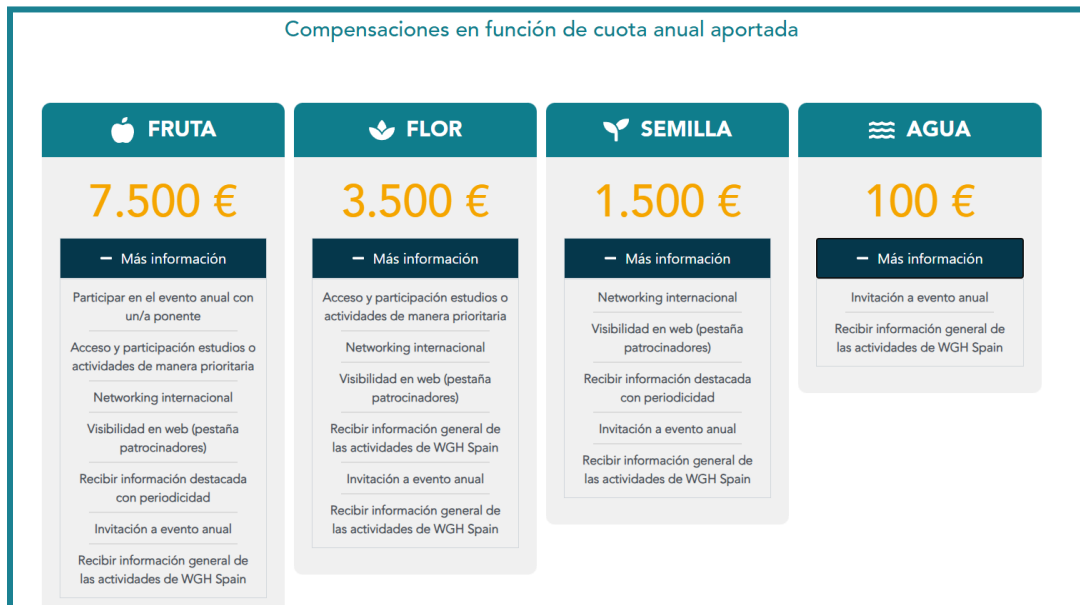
Compensaciones en función de cuota anual aportada

FRUTA

7.500 €

− Más información

Participar en el evento anual con un/a ponente

Acceso y participación estudios o actividades de manera prioritaria

Networking internacional

Visibilidad en web (pestaña patrocinadores)

Recibir información destacada con periodicidad

Invitación a evento anual

Recibir información general de las actividades de WGH Spain

FLOR

3.500 €

− Más información

Acceso y participación estudios o actividades de manera prioritaria

Networking internacional

Visibilidad en web (pestaña patrocinadores)

Recibir información general de las actividades de WGH Spain

Invitación a evento anual

Recibir información general de las actividades de WGH Spain

SEMILLA

1.500 €

− Más información

Networking internacional

Visibilidad en web (pestaña patrocinadores)

Recibir información destacada con periodicidad

Invitación a evento anual

Recibir información general de las actividades de WGH Spain

AGUA

100 €

− Más información

Invitación a evento anual

Recibir información general de las actividades de WGH Spain